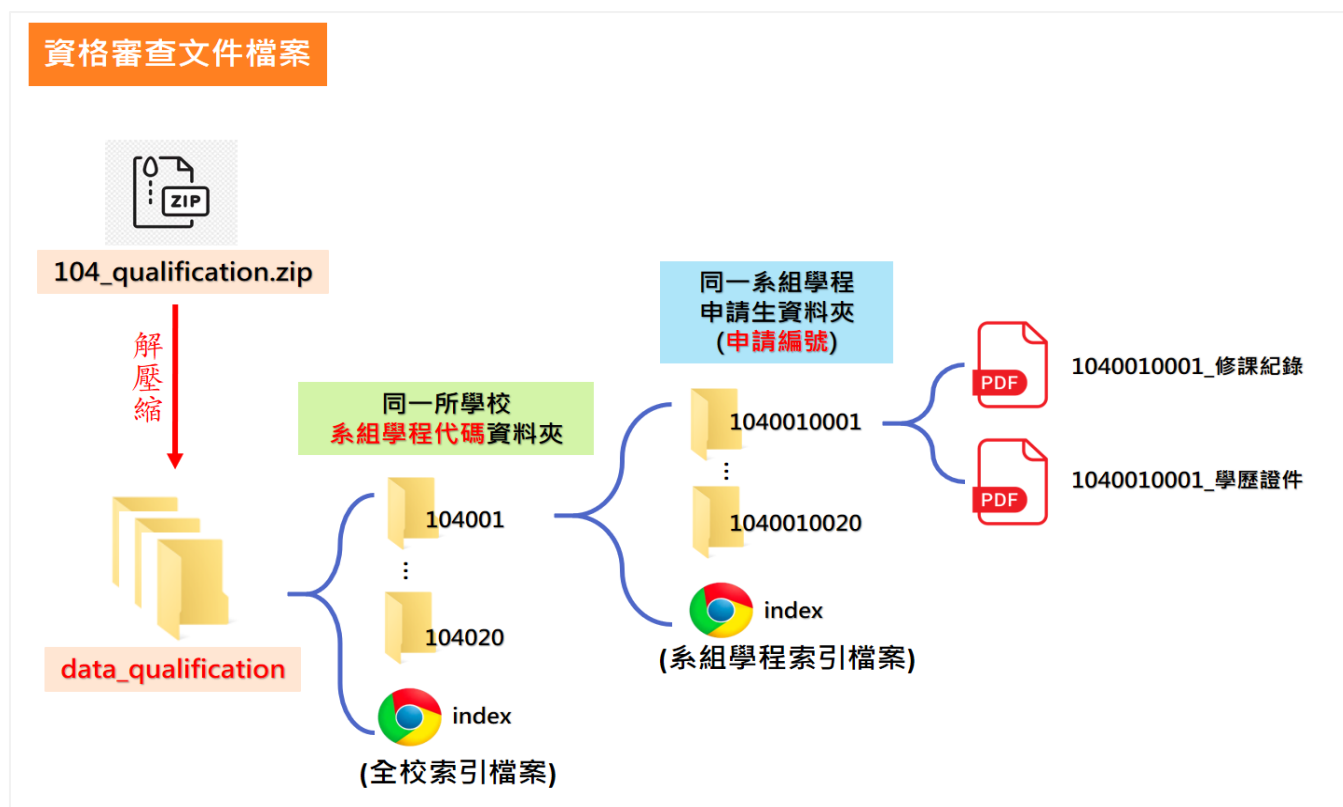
資格審查文件檔案

ZIP

104_qualification.zip

解壓縮

data_qualification

同一所學校
系組學程代碼資料夾

104001
⋮
104020

index
(全校索引檔案)

同一系組學程
申請生資料夾
(申請編號)

1040010001
⋮
1040010020

index
(系組學程索引檔案)

PDF
1040010001_修課紀錄

PDF
1040010001_學歷證件